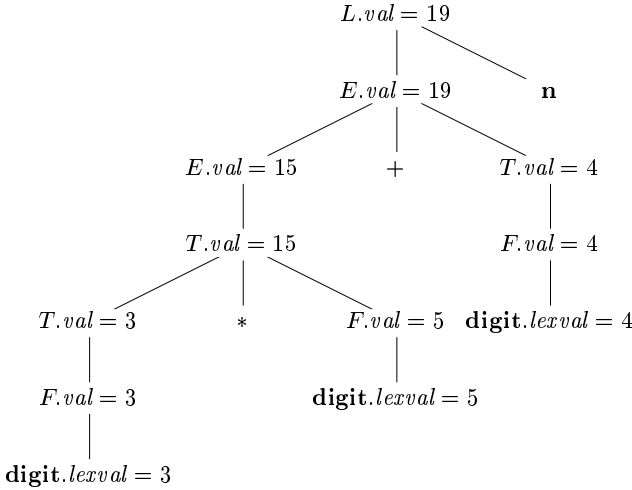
$L.val = 19$

$E.val = 19$ $\mathbf{n}$

$E.val = 15$ $+$ $T.val = 4$

$T.val = 15$ $F.val = 4$

$T.val = 3$ $*$ $F.val = 5$ $\mathbf{digit}.lexval = 4$

$F.val = 3$ $\mathbf{digit}.lexval = 5$

$\mathbf{digit}.lexval = 3$